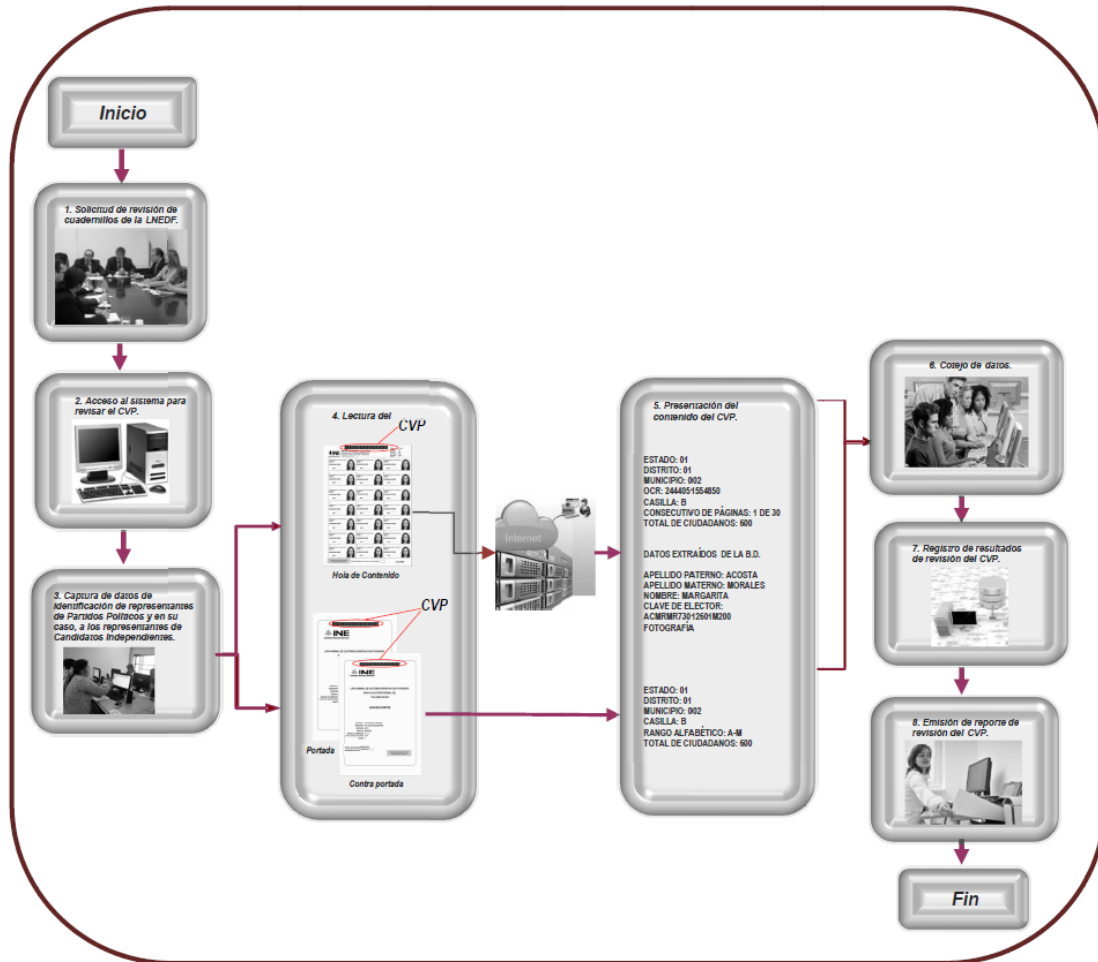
Inicio

1. Solicitud de revisión de cuadernillos de la LNEDF.

2. Acceso al sistema para revisar el CVP.

3. Captura de datos de identificación de representantes de Partidos Políticos y en su caso, a los representantes de Candidatos Independientes.

4. Lectura del

CVP

Hoja de Contenido

CVP

INE

INE

Portada

Contra portada

Internet

5. Presentación del contenido del CVP.

ESTADO: 01
DISTRITO: 01
MUNICIPIO: 002
OCR: 2444051554850
CASILLA: B
CONSECUTIVO DE PÁGINAS: 1 DE 30
TOTAL DE CIUDADANOS: 600

DATOS EXTRAÍDOS DE LA B.D.

APELLIDO PATERNO: ACOSTA
APELLIDO MATERNO: MORALES
NOMBRE: MARGARITA
CLAVE DE ELECTOR: ACMRMR73012601M200
FOTOGRAFÍA

ESTADO: 01
DISTRITO: 01
MUNICIPIO: 002
CASILLA: B
RANGO ALFABÉTICO: A-M
TOTAL DE CIUDADANOS: 600

6. Cotejo de datos.

7. Registro de resultados de revisión del CVP.

8. Emisión de reporte de revisión del CVP.

Fin